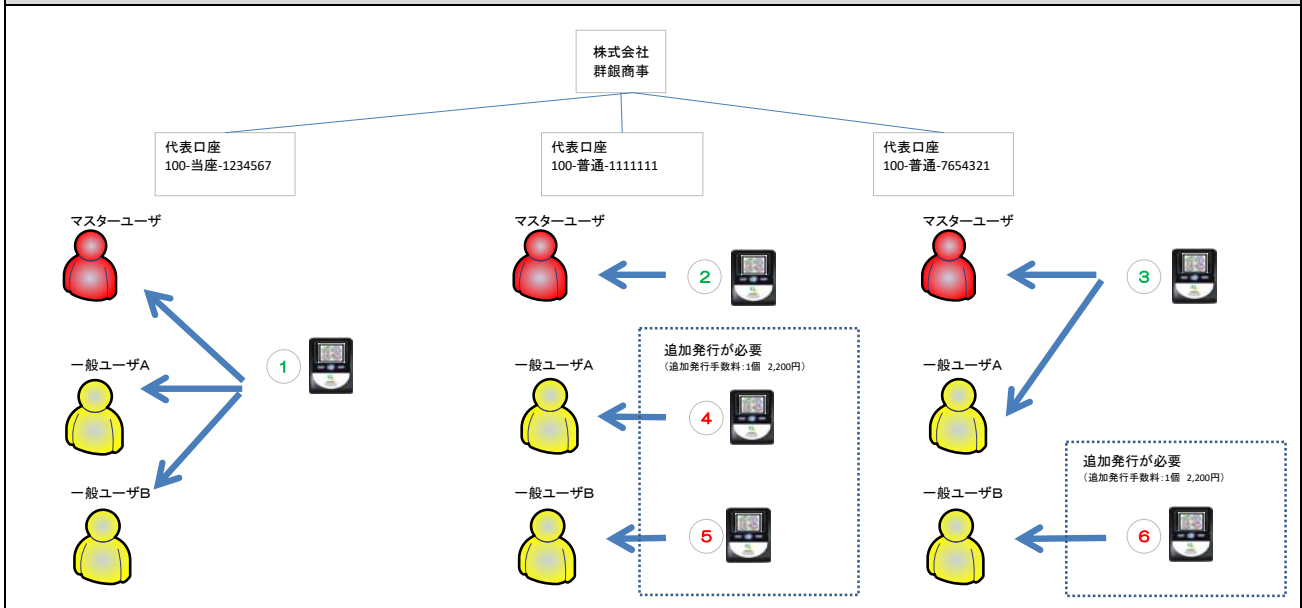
株式会社
群銀商事

代表口座
100-当座-1234567

代表口座
100-普通-1111111

代表口座
100-普通-7654321

マスターユーザ

マスターユーザ

②

マスターユーザ

③

一般ユーザA

①

追加発行が必要
(追加発行手数料:1個 2,200円)

一般ユーザA

④

一般ユーザA

一般ユーザB

一般ユーザB

⑤

追加発行が必要
(追加発行手数料:1個 2,200円)

一般ユーザB

⑥